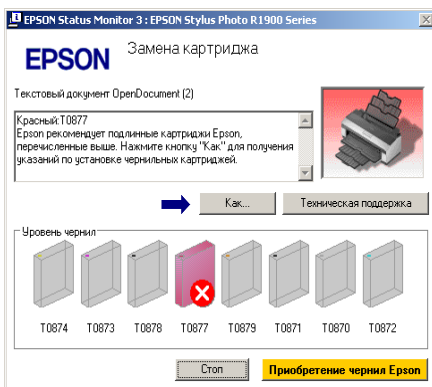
EPSON Status Monitor 3 : EPSON Stylus Photo R1900 Series

EPSON

Замена картриджа

Текстовый документ OpenDocument (2)

Красный:T0877
Epson рекомендует подлинные картриджи Epson, перечисленные выше. Нажмите кнопку "Как" для получения указаний по установке чернильных картриджей.

Как...

Техническая поддержка

Уровень чернил

T0874 T0873 T0878 T0877 T0879 T0871 T0870 T0872

Стоп

Приобретение чернил Epson